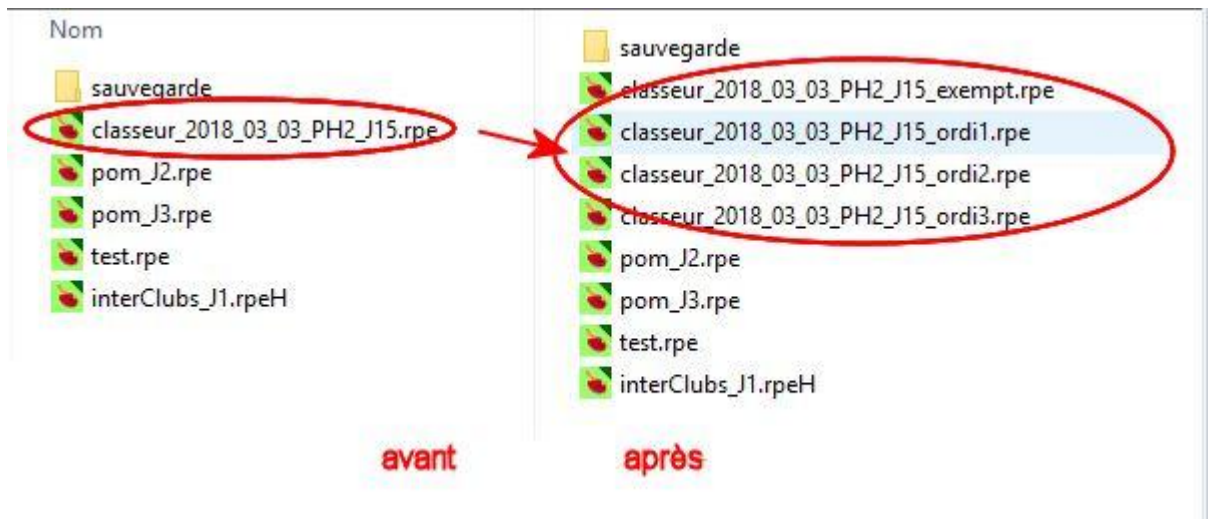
Nom

sauvegarde

classeur_2018_03_03_PH2_J15.rpe

pom_J2.rpe

pom_J3.rpe

test.rpe

interClubs_J1.rpeH

sauvegarde

classeur_2018_03_03_PH2_J15_exempt.rpe

classeur_2018_03_03_PH2_J15_ordi1.rpe

classeur_2018_03_03_PH2_J15_ordi2.rpe

classeur_2018_03_03_PH2_J15_ordi3.rpe

pom_J2.rpe

pom_J3.rpe

test.rpe

interClubs_J1.rpeH

avant

après